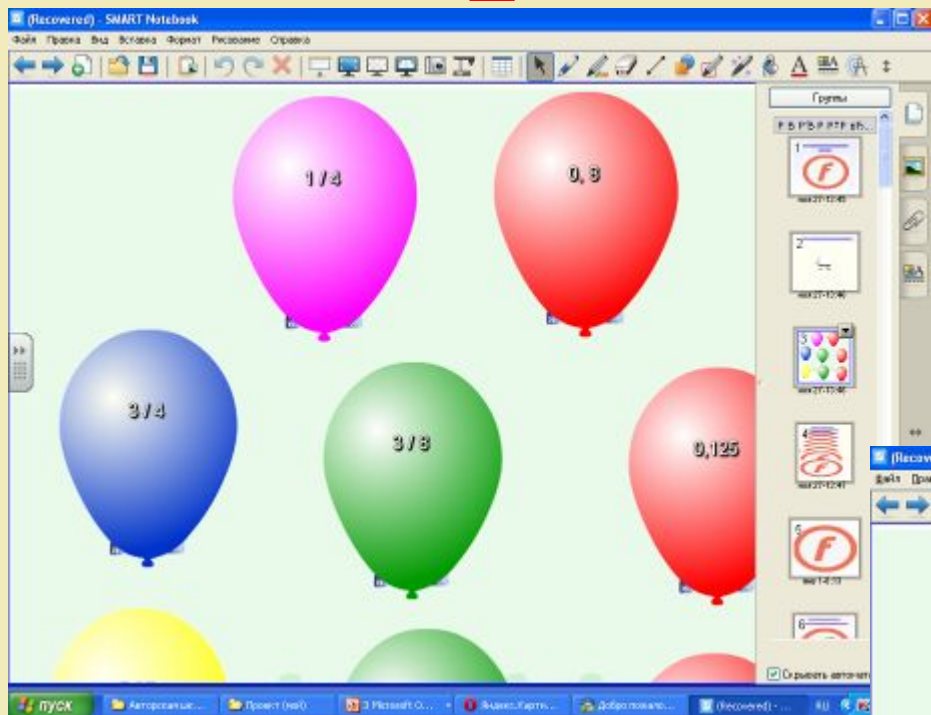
(Recovered) - SMART Notebook

Файл Правка Вид Вставка Формат Рисование Справка

Группы

1 / 4

0, 8

3 / 4

3 / 8

0,125

1

2

3

4

5

6

(Recovered)
Файл Пра

Скрывать авто

пуск
Авторизацияс...
Проект (на0)
3 Microsoft O...
Яндекс.Картин...
Добро пожалов...
(Recovered) - ...
RU